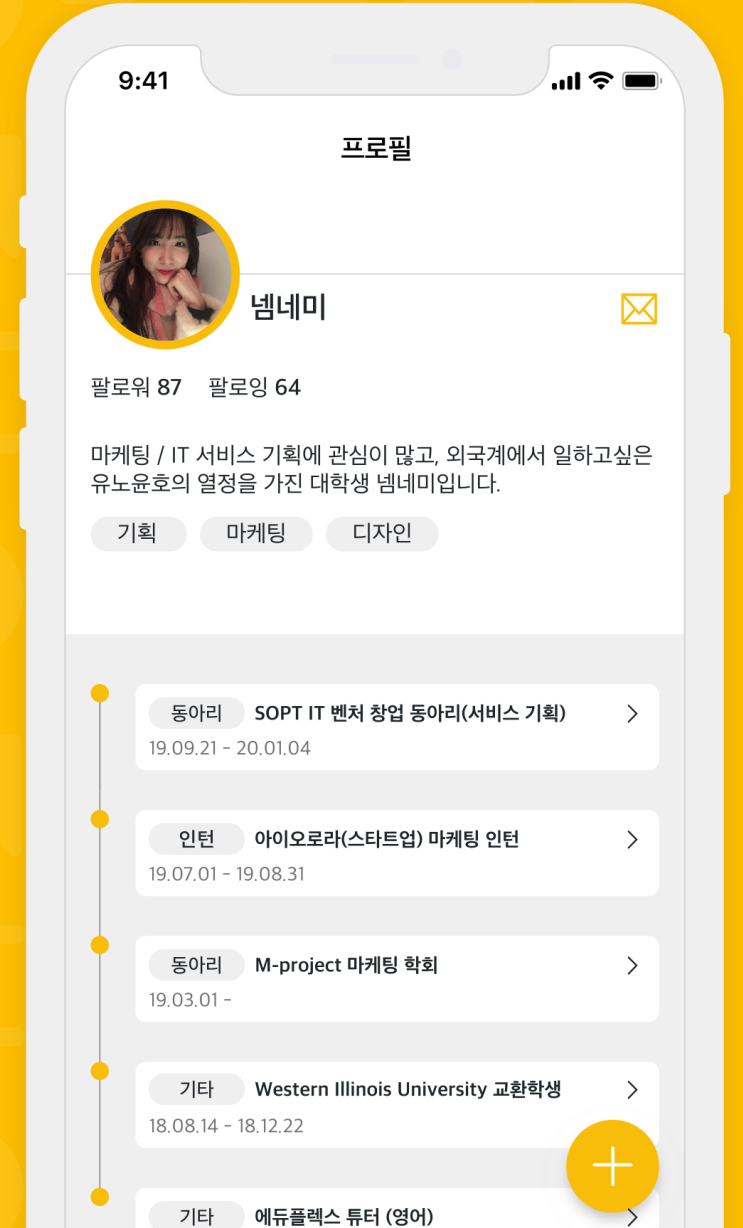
9:41

프로필

넴네미

팔로워 87 팔로잉 64

마케팅 / IT 서비스 기획에 관심이 많고, 외국계에서 일하고싶은 유노윤호의 열정을 가진 대학생 넴네미입니다.

기획 마케팅 디자인

동아리 SOPT IT 벤처 창업 동아리(서비스 기획)
19.09.21 - 20.01.04

인턴 아이오로라(스타트업) 마케팅 인턴
19.07.01 - 19.08.31

동아리 M-project 마케팅 학회
19.03.01 -

기타 Western Illinois University 교환학생
18.08.14 - 18.12.22

기타 에듀플렉스 튜터 (영어)